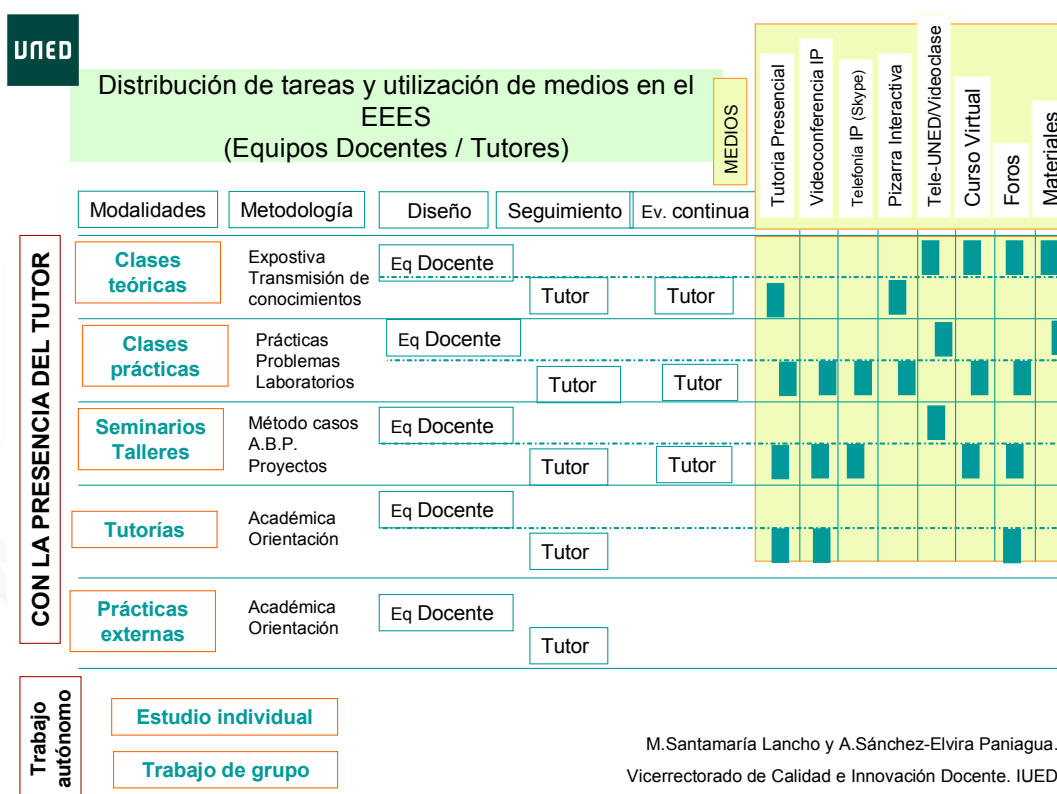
UNED

Distribución de tareas y utilización de medios en el EEES
(Equipos Docentes / Tutores)

MEDIOS

Tutoría Presencial
Videoconferencia IP
Telefonía IP (Skype)
Pizarra Interactiva
Tele-UNED/Videoclase
Curso Virtual
Foros
Materiales

Modalidades | Metodología | Diseño | Seguimiento | Ev. continua

CON LA PRESENCIA DEL TUTOR

Clases teóricas
Expostiva
Transmisión de conocimientos
Eq Docente
Tutor
Tutor

Clases prácticas
Prácticas
Problemas
Laboratorios
Eq Docente
Tutor
Tutor

Seminarios Talleres
Método casos
A.B.P.
Proyectos
Eq Docente
Tutor
Tutor

Tutorías
Académica
Orientación
Eq Docente
Tutor

Prácticas externas
Académica
Orientación
Eq Docente
Tutor

Trabajo autónomo

Estudio individual

Trabajo de grupo

M.Santamaría Lancho y A.Sánchez-Elvira Paniagua.
Vicerrectorado de Calidad e Innovación Docente. IUED